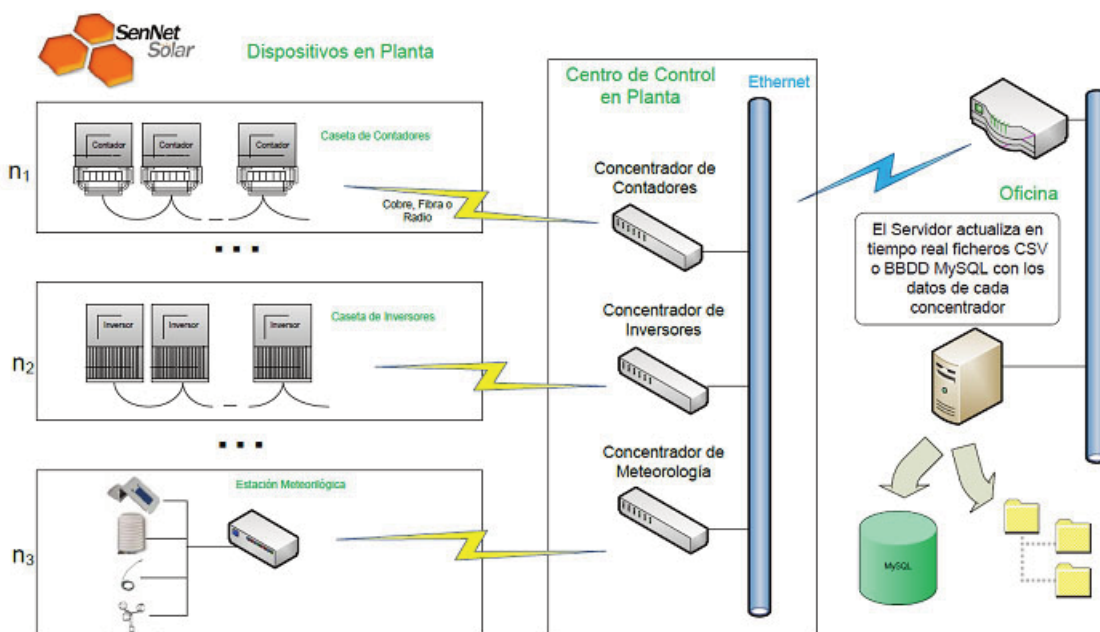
SenNet Solar

Dispositivos en Planta

Centro de Control en Planta

Ethernet

Caseta de Contadores

Contador

Contador

Contador

$n_1$

Cobre, Fibra o Radio

Concentrador de Contadores

Oficina

El Servidor actualiza en tiempo real ficheros CSV o BBDD MySQL con los datos de cada concentrador

Caseta de Inversores

Inversor

Inversor

Inversor

$n_2$

Concentrador de Inversores

Estación Meteorlógica

$n_3$

Concentrador de Meteorología

MySQL